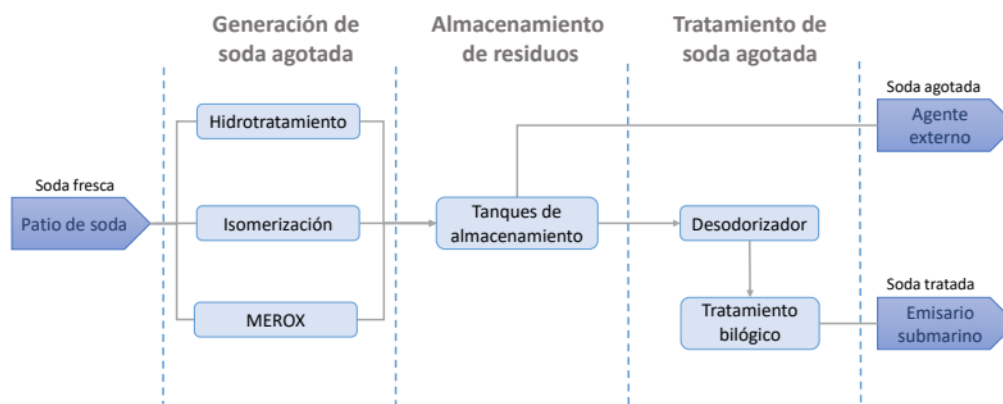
Generación de soda agotada

Almacenamiento de residuos

Tratamiento de soda agotada

Soda fresca

Patio de soda

Hidrotratamiento

Isomerización

MEROX

Tanques de almacenamiento

Desodorizador

Tratamiento bilógico

Soda agotada

Agente externo

Soda tratada

Emisario submarino